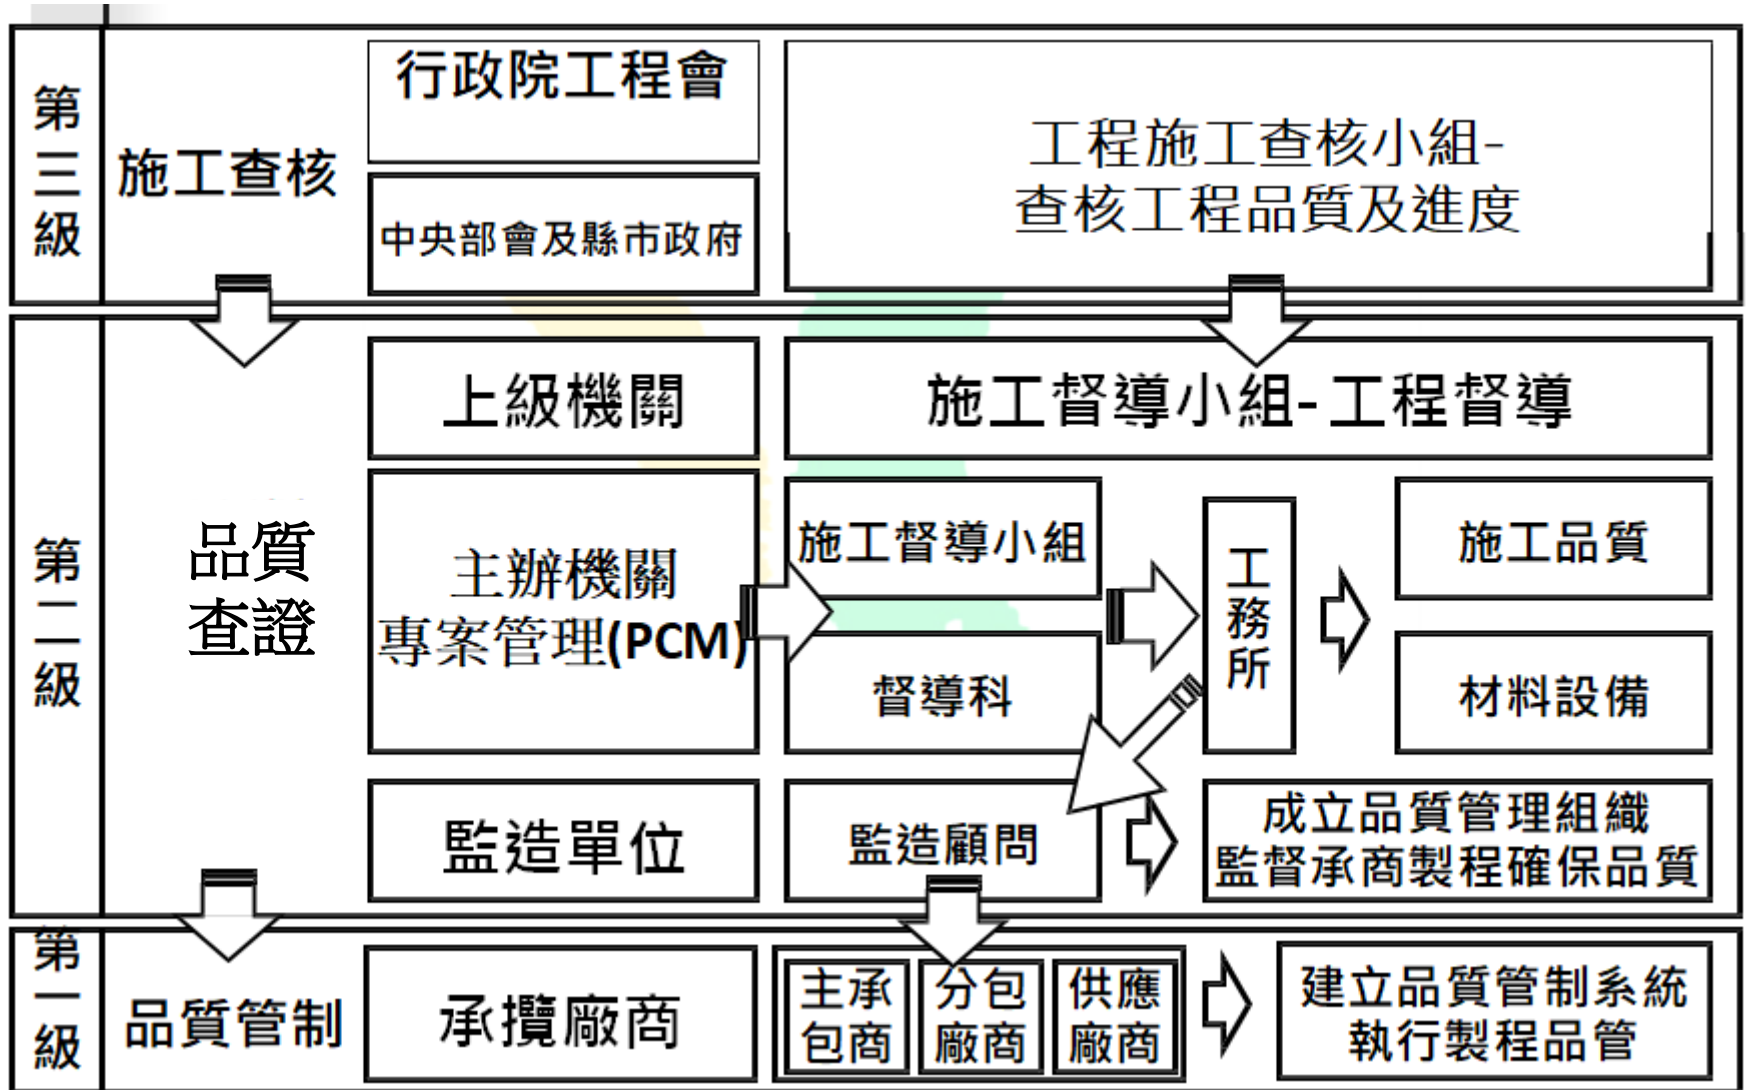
第三級

施工查核

行政院工程會

中央部會及縣市政府

工程施工查核小組-查核工程品質及進度

第二級

品質查證

上級機關

施工督導小組-工程督導

主辦機關專案管理(PCM)

施工督導小組

督導科

工務所

施工品質

材料設備

監造單位

監造顧問

成立品質管理組織監督承商製程確保品質

第一級

品質管制

承攬廠商

主承包商

分包廠商

供應廠商

建立品質管制系統執行製程品管